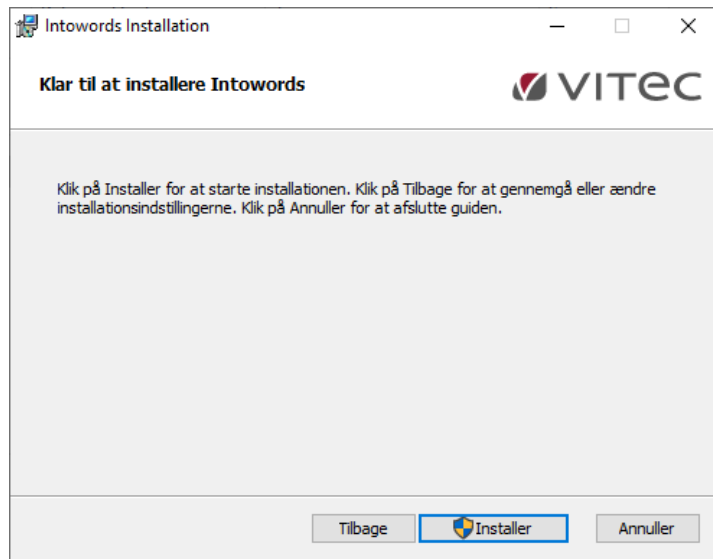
Intowords Installation

Klar til at installere Intowords

VITEC

Klik på Installer for at starte installationen. Klik på Tilbage for at gennemgå eller ændre installationsindstillingerne. Klik på Annuller for at afslutte guiden.

Tilbage

Installer

Annuller